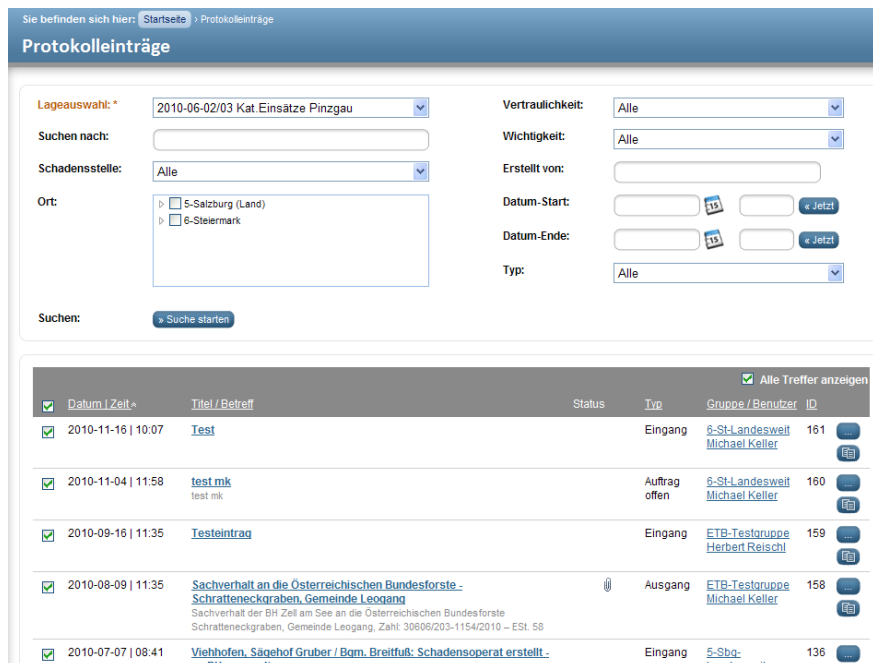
Sie befinden sich hier: Startseite › Protokolleinträge

Protokolleinträge

Lageauswahl: * 2010-06-02/03 Kat.Einsätze Pinzgau

Suchen nach:

Schadensstelle: Alle

Ort:
5-Salzburg (Land)
6-Steiermark

Vertraulichkeit: Alle

Wichtigkeit: Alle

Erstellt von:

Datum-Start: 15 « Jetzt

Datum-Ende: 15 « Jetzt

Typ: Alle

Suchen: » Suche starten

Alle Treffer anzeigen

| | Datum \| Zeit | Titel / Betreff | Status | Typ | Gruppe / Benutzer | ID |
|---|---|---|---|---|---|---|
| ☑ | 2010-11-16 \| 10:07 | Test | | Eingang | 6-St-Landesweit Michael Keller | 161 |
| ☑ | 2010-11-04 \| 11:58 | test mk<br>test mk | | Auftrag offen | 6-St-Landesweit Michael Keller | 160 |
| ☑ | 2010-09-16 \| 11:35 | Testeintrag | | Eingang | ETB-Testgruppe Herbert Reischl | 159 |
| ☑ | 2010-08-09 \| 11:35 | Sachverhalt an die Österreichischen Bundesforste - Schratteneckgraben, Gemeinde Leogang<br>Sachverhalt der BH Zell am See an die Österreichischen Bundesforste Schratteneckgraben, Gemeinde Leogang, Zahl: 30606/203-1154/2010 – ESt. 58 | | Ausgang | ETB-Testgruppe Michael Keller | 158 |
| ☑ | 2010-07-07 \| 08:41 | Viehhofen, Sägehof Gruber / Bgm. Breitfuß: Schadensoperat erstellt - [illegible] | | Eingang | 5-Sbg- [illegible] | 136 |